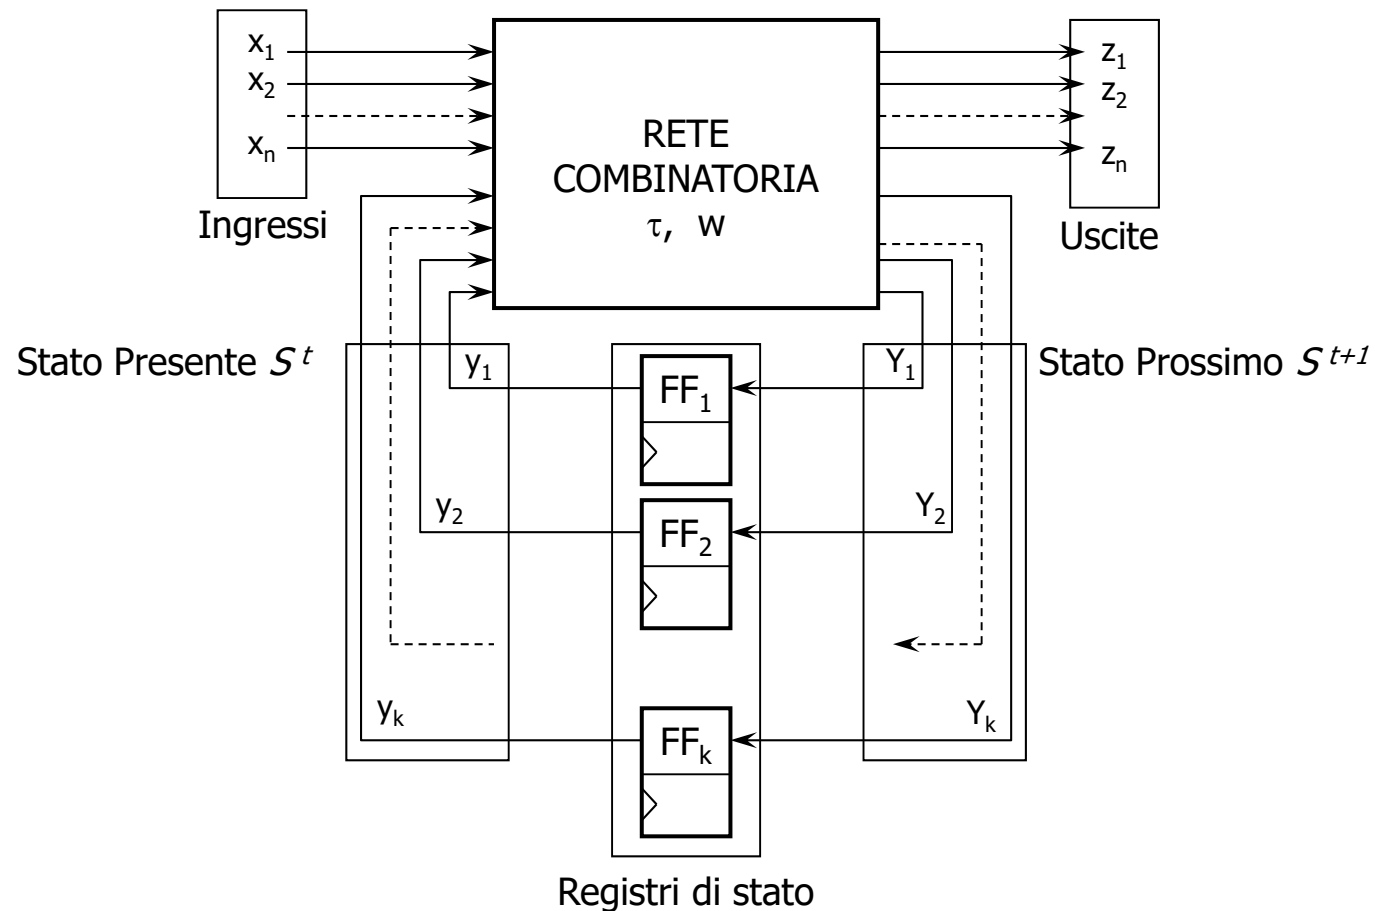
$x_1$
$x_2$
$x_n$
Ingressi

RETE
COMBINATORIA
$\tau$, w

$z_1$
$z_2$
$z_n$
Uscite

Stato Presente $S^t$

$y_1$

$FF_1$

$Y_1$

Stato Prossimo $S^{t+1}$

$y_2$

$FF_2$

$Y_2$

$y_k$

$FF_k$

$Y_k$

Registri di stato